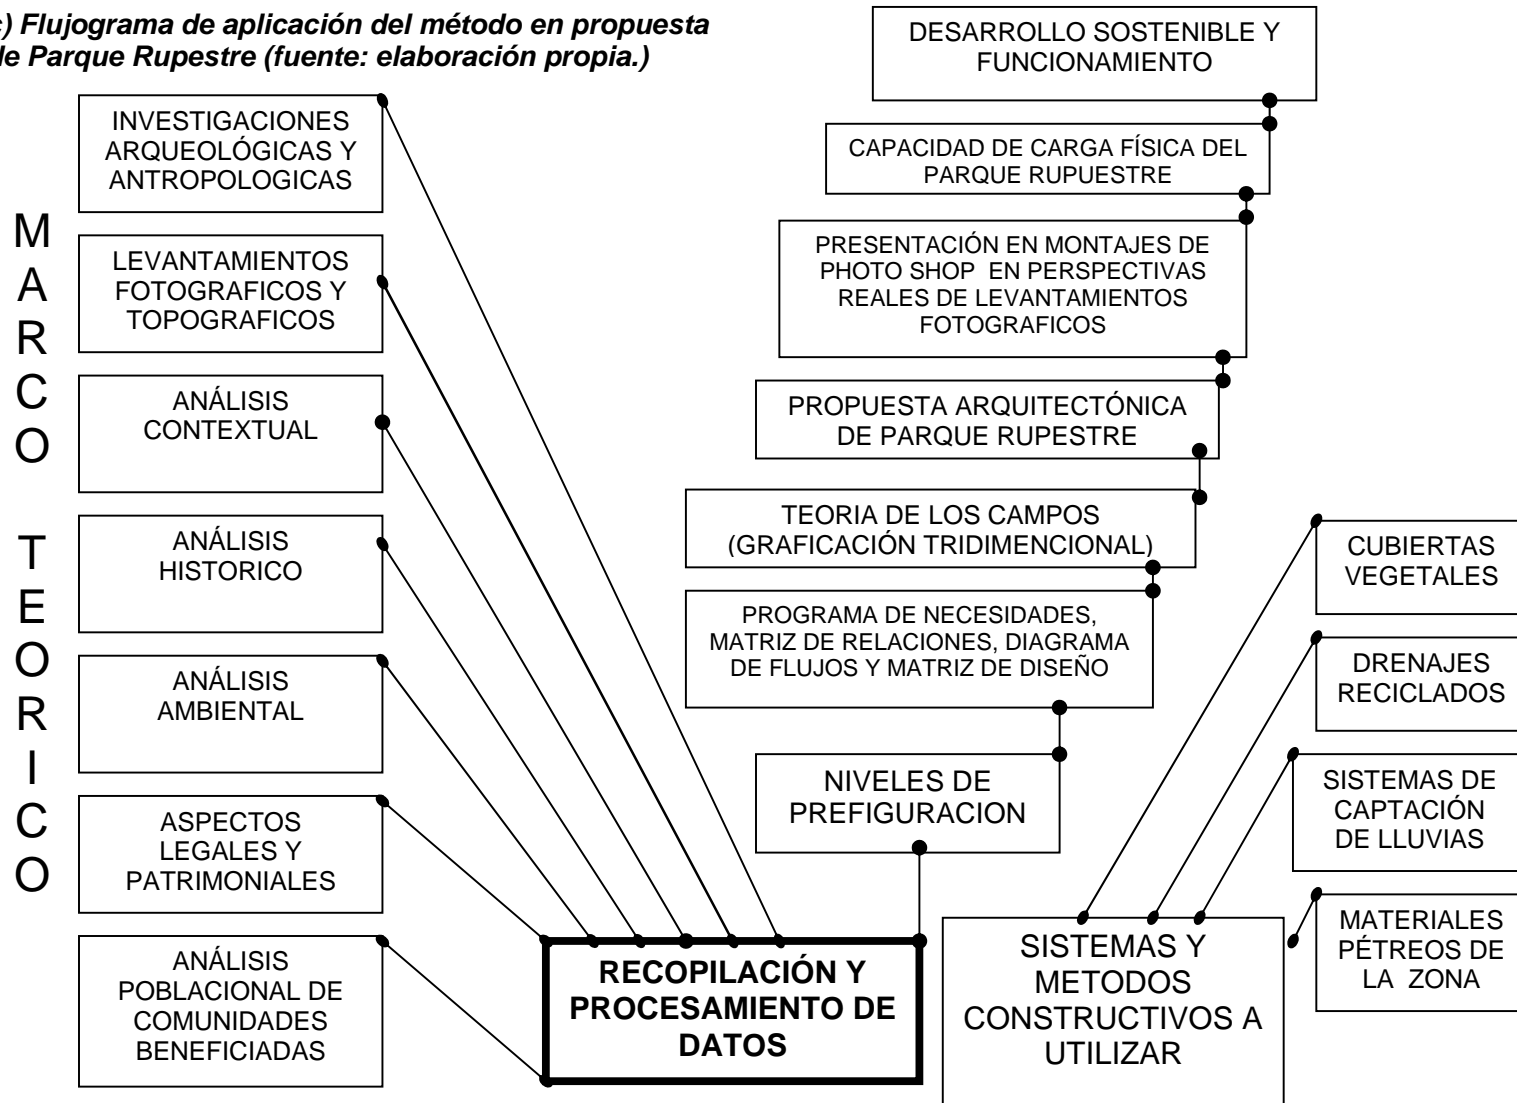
c) Flujograma de aplicación del método en propuesta de Parque Rupestre (fuente: elaboración propia.)

MARCO TEORICO

INVESTIGACIONES ARQUEOLÓGICAS Y ANTROPOLOGICAS

LEVANTAMIENTOS FOTOGRAFICOS Y TOPOGRAFICOS

ANÁLISIS CONTEXTUAL

ANÁLISIS HISTORICO

ANÁLISIS AMBIENTAL

ASPECTOS LEGALES Y PATRIMONIALES

ANÁLISIS POBLACIONAL DE COMUNIDADES BENEFICIADAS

RECOPILACIÓN Y PROCESAMIENTO DE DATOS

DESARROLLO SOSTENIBLE Y FUNCIONAMIENTO

CAPACIDAD DE CARGA FÍSICA DEL PARQUE RUPUESTRE

PRESENTACIÓN EN MONTAJES DE PHOTO SHOP EN PERSPECTIVAS REALES DE LEVANTAMIENTOS FOTOGRAFICOS

PROPUESTA ARQUITECTÓNICA DE PARQUE RUPESTRE

TEORIA DE LOS CAMPOS (GRAFICACIÓN TRIDIMENCIONAL)

PROGRAMA DE NECESIDADES, MATRIZ DE RELACIONES, DIAGRAMA DE FLUJOS Y MATRIZ DE DISEÑO

NIVELES DE PREFIGURACION

CUBIERTAS VEGETALES

DRENAJES RECICLADOS

SISTEMAS DE CAPTACIÓN DE LLUVIAS

MATERIALES PÉTREOS DE LA ZONA

SISTEMAS Y METODOS CONSTRUCTIVOS A UTILIZAR